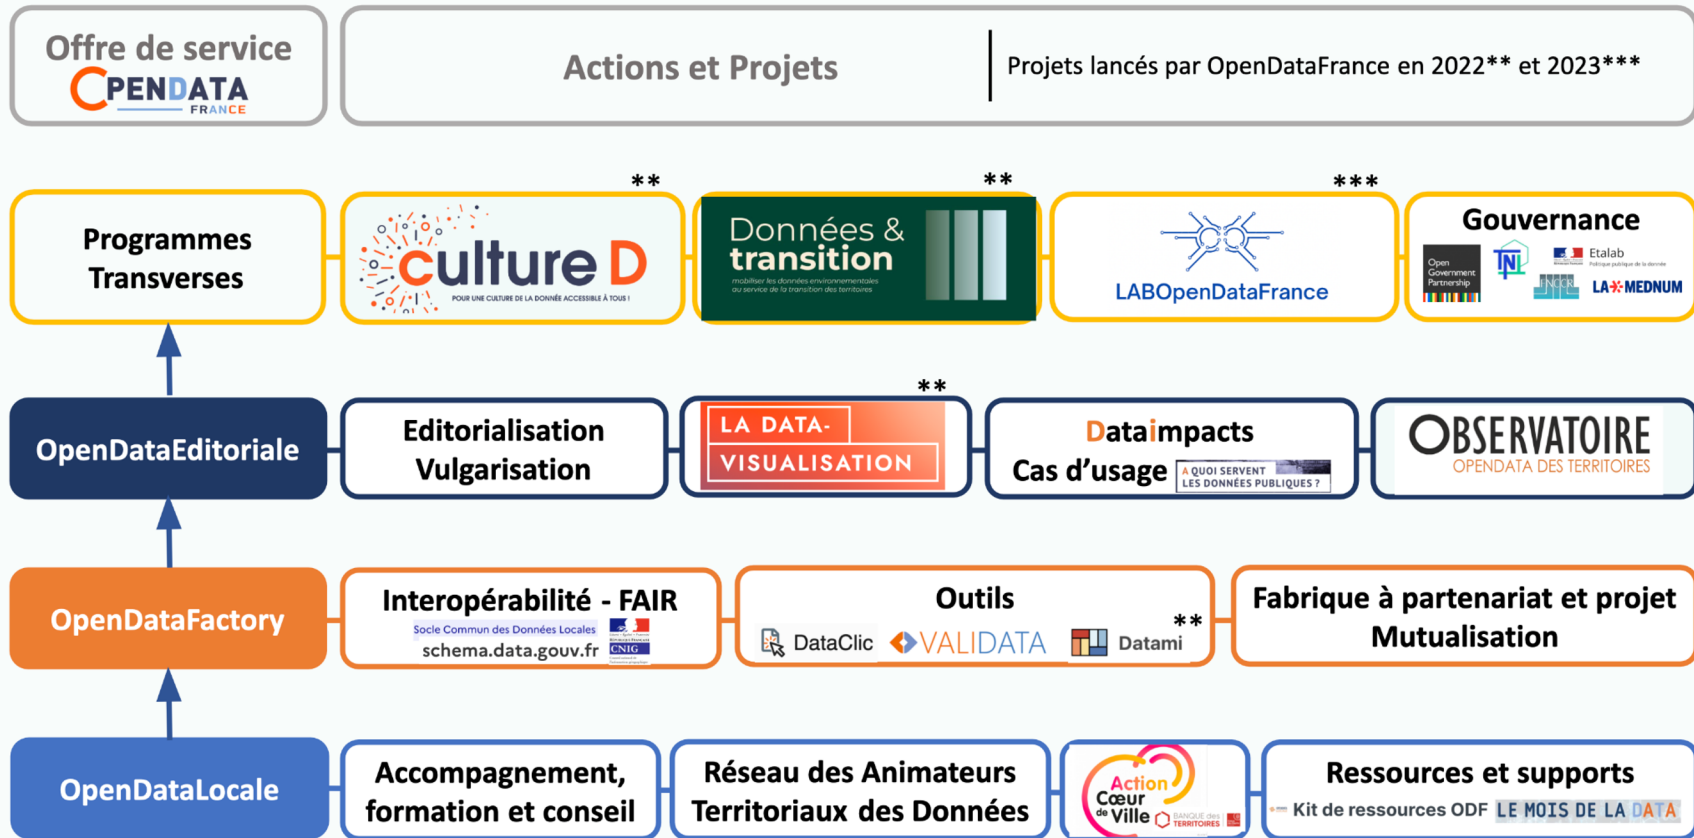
Offre de service
OPENDATA FRANCE

Actions et Projets

Projets lancés par OpenDataFrance en 2022** et 2023***

Programmes Transverses

**
culture D
POUR UNE CULTURE DE LA DONNÉE ACCESSIBLE À TOUS !

**
Données & transition
mobiliser les données environnementales au service de la transition des territoires

***
LABOpenDataFrance

Gouvernance
Open Government Partnership
TNL
Etalab
LA MEDNUM

OpenDataEditoriale

Editorialisation Vulgarisation

**
LA DATA-VISUALISATION

Dataimpacts
Cas d'usage
A QUOI SERVENT LES DONNÉES PUBLIQUES ?

OBSERVATOIRE
OPENDATA DES TERRITOIRES

OpenDataFactory

Interopérabilité - FAIR
Socle Commun des Données Locales
schema.data.gouv.fr
CNIG

Outils
DataClic
VALIDATA
Datami
**

Fabrique à partenariat et projet Mutualisation

OpenDataLocale

Accompagnement, formation et conseil

Réseau des Animateurs Territoriaux des Données

Action Cœur de Ville
BANQUE des TERRITOIRES

Ressources et supports
Kit de ressources ODF
LE MOIS DE LA DATA